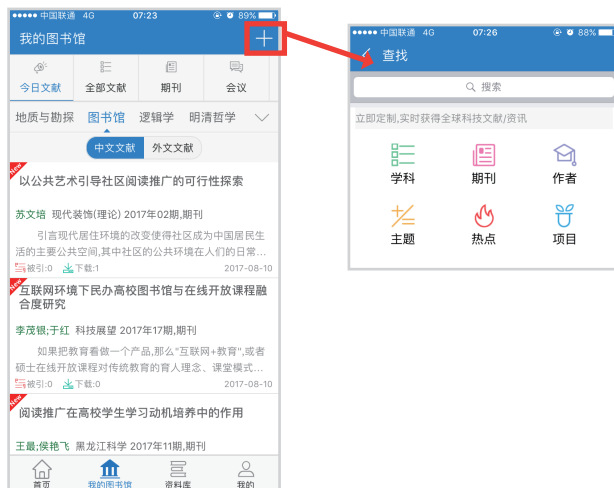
●●●●● 中国联通 4G 07:23 89%

我的图书馆

+

今日文献 全部文献 期刊 会议

地质与勘探 图书馆 逻辑学 明清哲学

中文文献 外文文献

New

以公共艺术引导社区阅读推广的可行性探索

苏文培 现代装饰(理论) 2017年02期,期刊

引言现代居住环境的改变使得社区成为中国居民生活的主要公共空间,其中社区的公共环境在人们的日常...

被引:0 下载:1 2017-08-10

New

互联网环境下民办高校图书馆与在线开放课程融合度研究

李茂银;于红 科技展望 2017年17期,期刊

如果把教育看做一个产品,那么"互联网+教育",或者硕士在线开放课程对传统教育的育人理念、课堂模式...

被引:0 下载:0 2017-08-10

New

阅读推广在高校学生学习动机培养中的作用

王最;侯艳飞 黑龙江科学 2017年11期,期刊

首页 我的图书馆 资料库 我的

●●●●● 中国联通 4G 07:26 88%

查找

搜索

立即定制,实时获得全球科技文献/资讯

学科 期刊 作者

主题 热点 项目